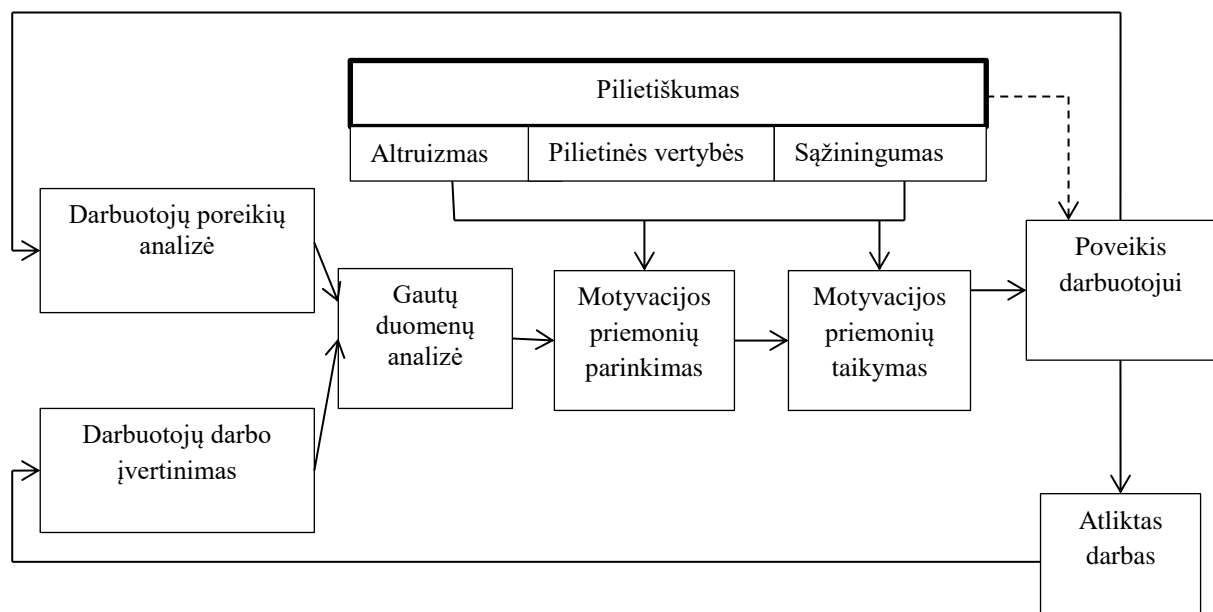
Pilietiškumas

Altruizmas

Pilietinės vertybės

Sąžiningumas

Darbuotojų poreikių analizė

Gautų duomenų analizė

Motyvacijos priemonių parinkimas

Motyvacijos priemonių taikymas

Poveikis darbuotojui

Darbuotojų darbo įvertinimas

Atliktas darbas